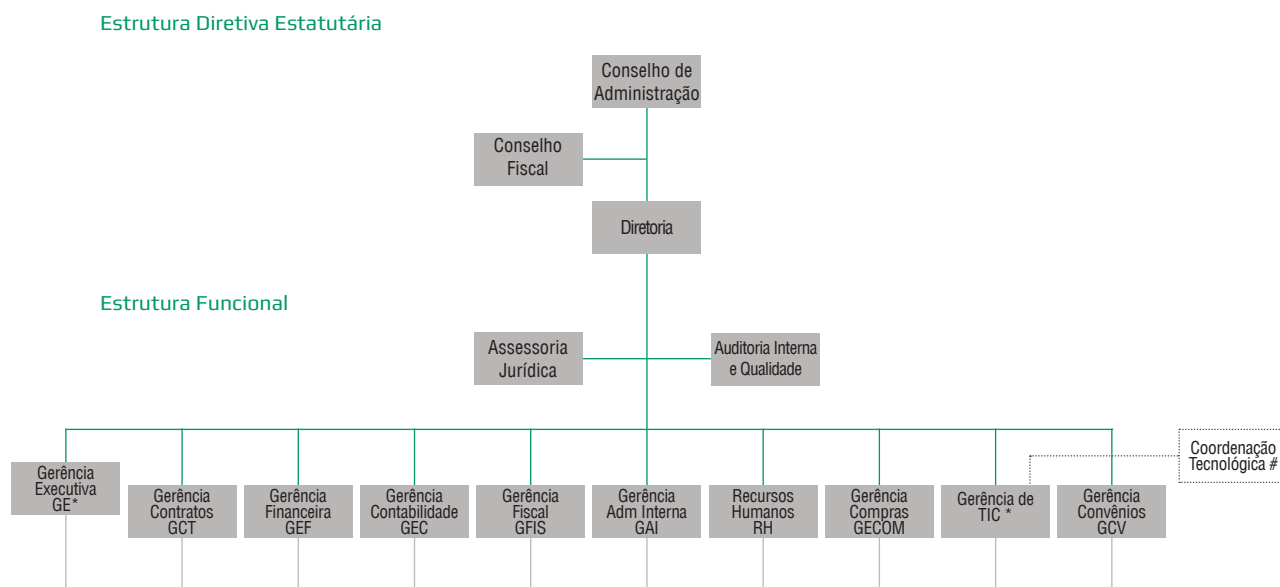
Estrutura Diretiva Estatutária

Conselho de Administração

Conselho Fiscal

Diretoria

Estrutura Funcional

Assessoria Jurídica

Auditoria Interna e Qualidade

Coordenação Tecnológica #

Gerência Executiva GE*

Gerência Contratos GCT

Gerência Financeira GEF

Gerência Contabilidade GEC

Gerência Fiscal GFIS

Gerência Adm Interna GAI

Recursos Humanos RH

Gerência Compras GECOM

Gerência de TIC *

Gerência Convênios GCV